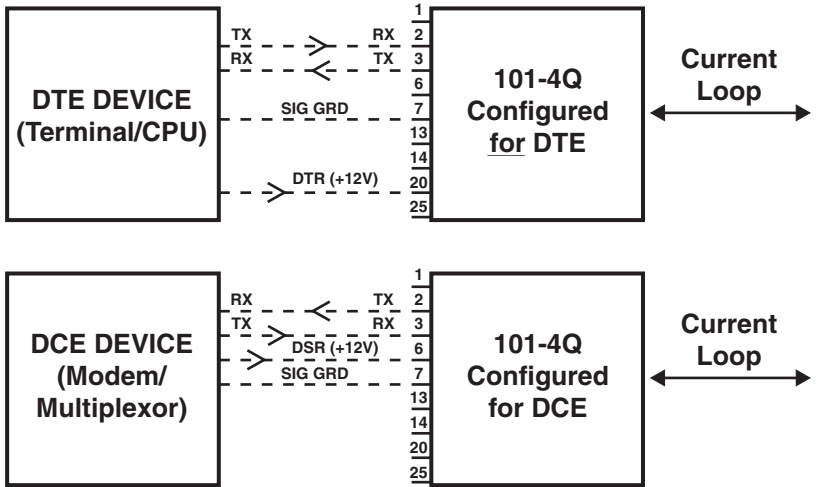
DTE DEVICE (Terminal/CPU)

TX
RX
RX
TX
SIG GRD
DTR (+12V)

1
2
3
6
7
13
14
20
25

101-4Q Configured for DTE

Current Loop

DCE DEVICE (Modem/ Multiplexor)

RX
TX
TX
RX
DSR (+12V)
SIG GRD

1
2
3
6
7
13
14
20
25

101-4Q Configured for DCE

Current Loop